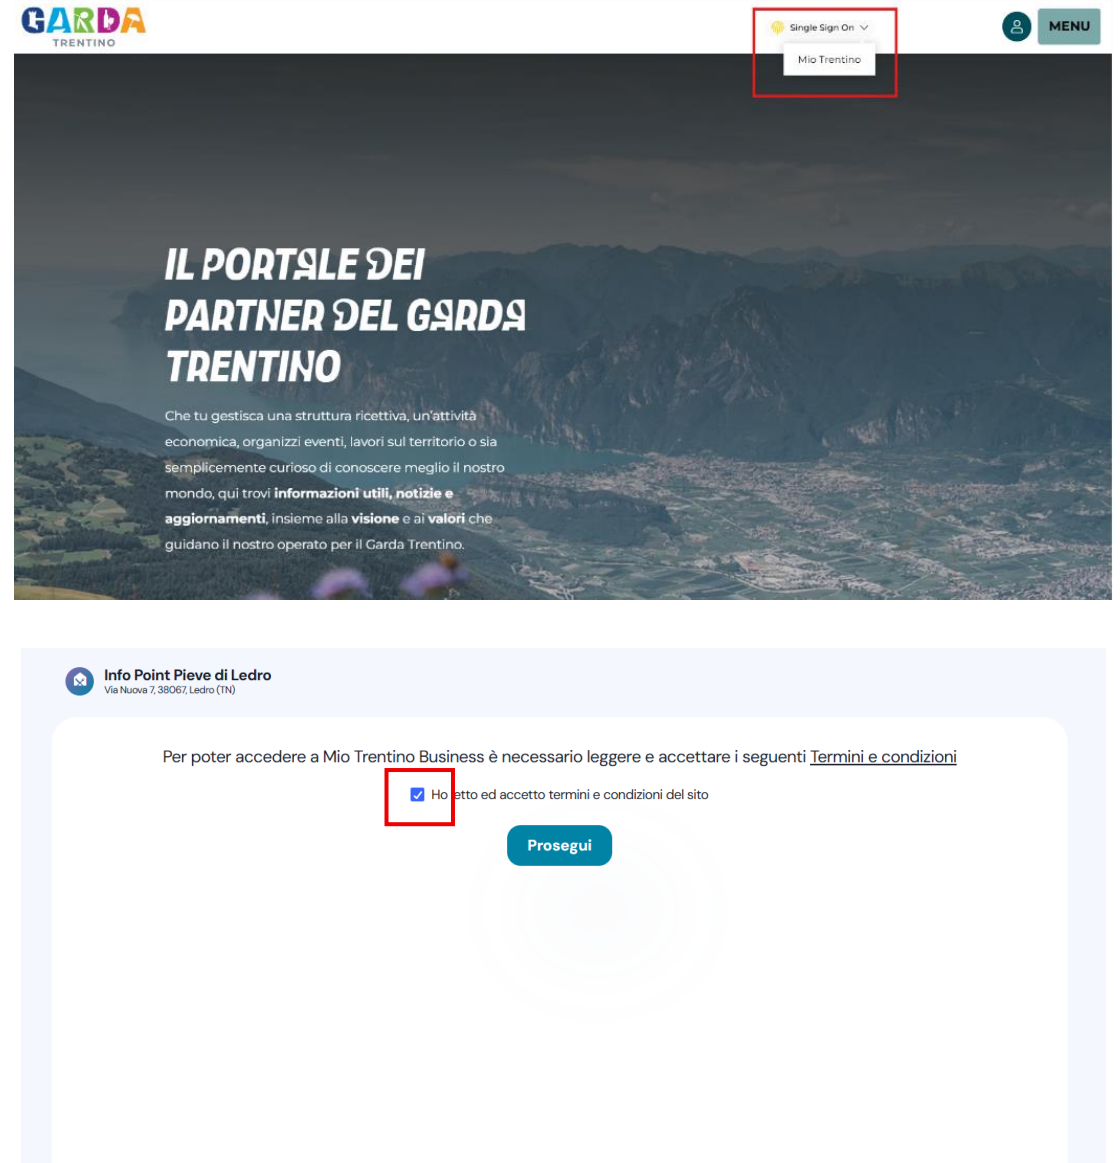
GARDA
TRENTINO

Single Sign On

Mio Trentino

MENU

IL PORTALE DEI PARTNER DEL GARDA TRENTINO

Che tu gestisca una struttura ricettiva, un'attività economica, organizzi eventi, lavori sul territorio o sia semplicemente curioso di conoscere meglio il nostro mondo, qui trovi **informazioni utili, notizie e aggiornamenti**, insieme alla **visione** e ai **valori** che guidano il nostro operato per il Garda Trentino.

Info Point Pieve di Ledro
Via Nuova 7, 38067, Ledro (TN)

Per poter accedere a Mio Trentino Business è necessario leggere e accettare i seguenti Termini e condizioni

Ho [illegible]etto ed accetto termini e condizioni del sito

Prosegui